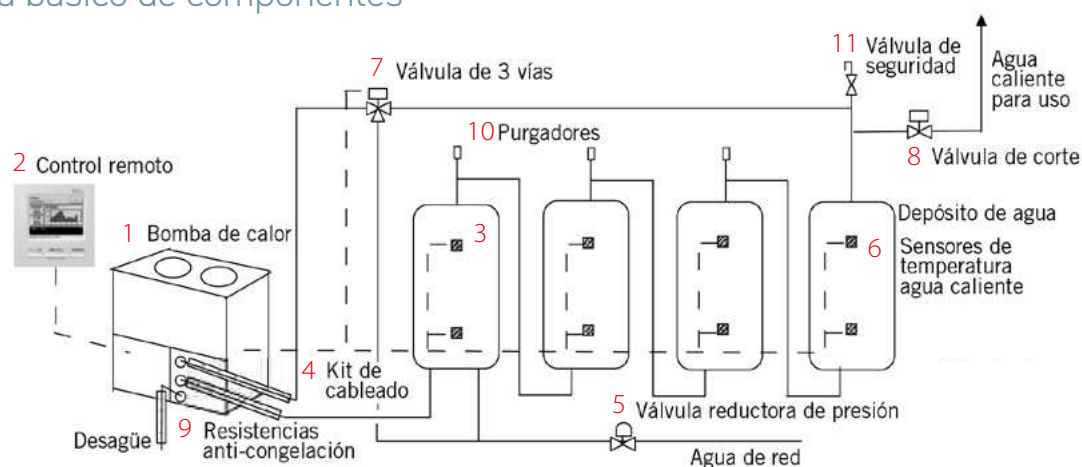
a básico de componentes

7 Válvula de 3 vías

11 Válvula de seguridad

Agua caliente para uso

10 Purgadores

8 Válvula de corte

2 Control remoto

1 Bomba de calor

3

Depósito de agua

6 Sensores de temperatura agua caliente

4 Kit de cableado

5 Válvula reductora de presión

Desagüe

9 Resistencias anti-congelación

Agua de red